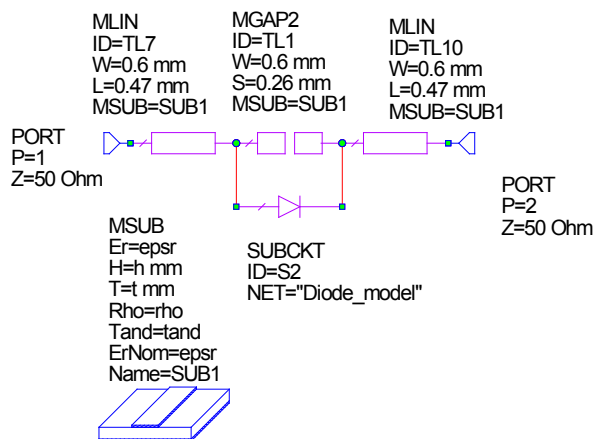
MLIN
ID=TL7
W=0.6 mm
L=0.47 mm
MSUB=SUB1

MGAP2
ID=TL1
W=0.6 mm
S=0.26 mm
MSUB=SUB1

MLIN
ID=TL10
W=0.6 mm
L=0.47 mm
MSUB=SUB1

PORT
P=1
Z=50 Ohm

PORT
P=2
Z=50 Ohm

MSUB
Er=epsr
H=h mm
T=t mm
Rho=rho
Tand=tand
ErNom=epsr
Name=SUB1

SUBCKT
ID=S2
NET="Diode_model"